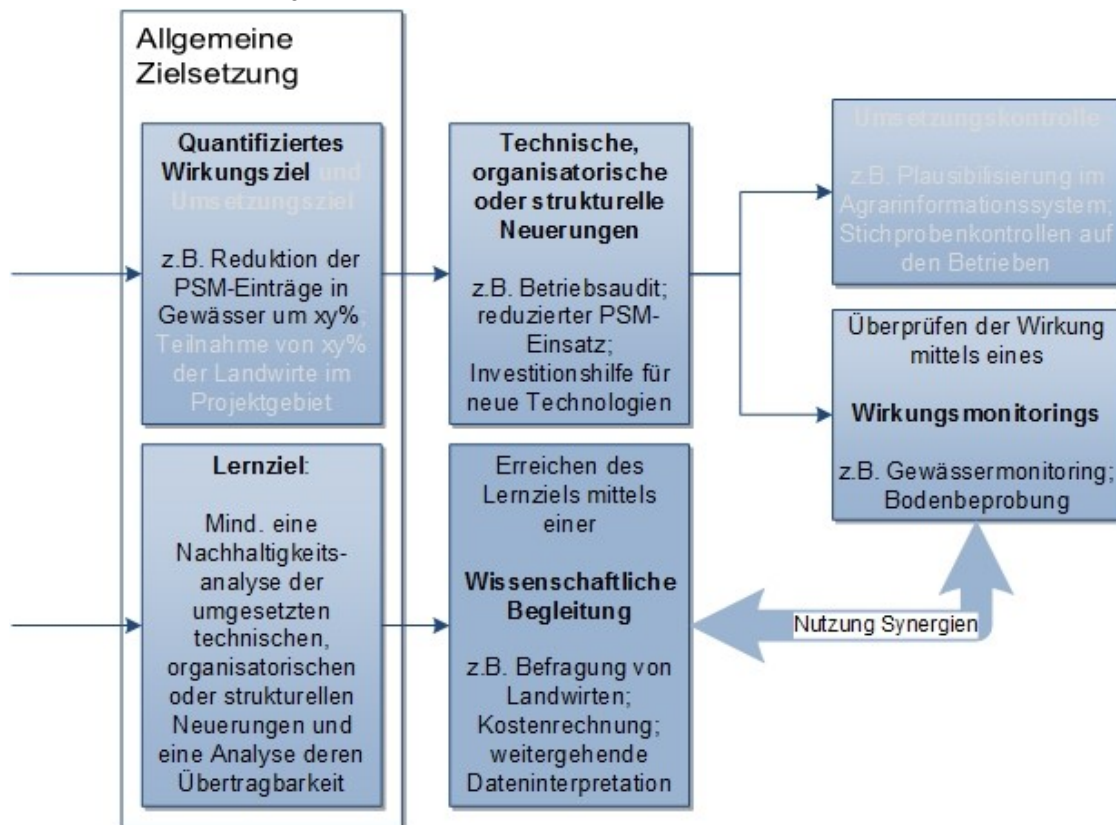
Allgemeine Zielsetzung

**Quantifiziertes Wirkungsziel** und Umsetzungsziel

z.B. Reduktion der PSM-Einträge in Gewässer um xy% Teilnahme von xy% der Landwirte im Projektgebiet

**Technische, organisatorische oder strukturelle Neuerungen**

z.B. Betriebsaudit; reduzierter PSM-Einsatz; Investitionshilfe für neue Technologien

Umsetzungskontrolle

z.B. Plausibilisierung im Agrarinformationssystem; Stichprobenkontrollen auf den Betrieben

Überprüfen der Wirkung mittels eines

**Wirkungsmonitorings**

z.B. Gewässermonitoring; Bodenbeprobung

**Lernziel**:

Mind. eine Nachhaltigkeitsanalyse der umgesetzten technischen, organisatorischen oder strukturellen Neuerungen und eine Analyse deren Übertragbarkeit

Erreichen des Lernziels mittels einer

**Wissenschaftliche Begleitung**

z.B. Befragung von Landwirten; Kostenrechnung; weitergehende Dateninterpretation

Nutzung Synergien